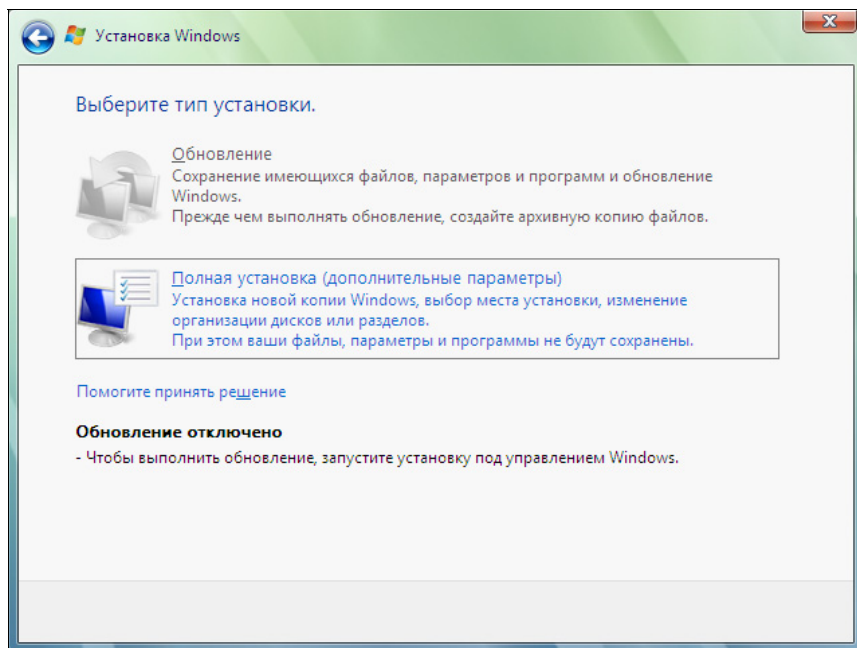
Установка Windows

Выберите тип установки.

Обновление
Сохранение имеющихся файлов, параметров и программ и обновление Windows.
Прежде чем выполнять обновление, создайте архивную копию файлов.

Полная установка (дополнительные параметры)
Установка новой копии Windows, выбор места установки, изменение организации дисков или разделов.
При этом ваши файлы, параметры и программы не будут сохранены.

Помогите принять решение

Обновление отключено
- Чтобы выполнить обновление, запустите установку под управлением Windows.